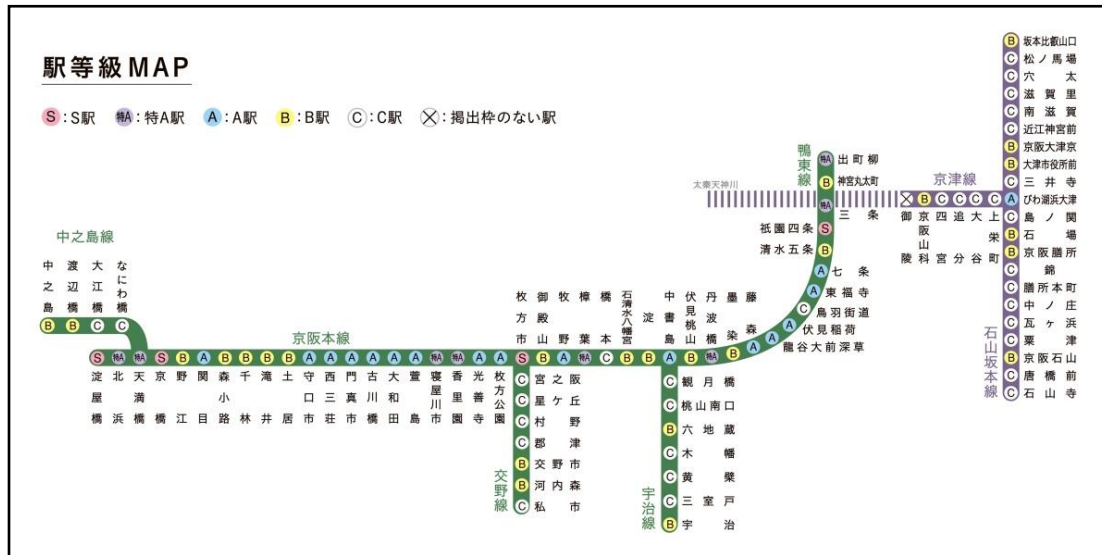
駅等級MAP

S：S駅　特A：特A駅　A：A駅　B：B駅　C：C駅　✕：掲出枠のない駅

中之島線
B 中之島
B 渡辺橋
C 大江橋
C なにわ橋

京阪本線
S 淀屋橋
特A 北浜
特A 天満橋
S 京橋
B 野江
B 関目
A 森小路
B 千林
B 滝井
B 土居
A 守口市
A 西三荘
A 門真市
A 古川橋
A 大和田
A 萱島
特A 寝屋川市
特A 香里園
A 光善寺
A 枚方公園
S 枚方市
B 御殿山
A 牧野
特A 樟葉
C 橋本
C 石清水八幡宮
B 淀
B 中書島
A 伏見桃山
B 丹波橋
B 墨染
特A 藤森
A 深草
A 龍谷大前深草
A 伏見稲荷
C 鳥羽街道
A 東福寺
A 七条
B 清水五条
S 祇園四条
特A 三条

鴨東線
B 神宮丸太町
特A 出町柳

太秦天神川

京津線
✕ 御陵
B 京阪山科
C 四宮
C 追分
C 大谷
C 上栄町

石山坂本線
B 坂本比叡山口
C 松ノ馬場
C 穴太
C 滋賀里
C 南滋賀
C 近江神宮前
B 京阪大津京
B 大津市役所前
C 三井寺
A びわ湖浜大津
C 島ノ関
B 石場
B 京阪膳所
C 錦
C 膳所本町
C 中ノ庄
C 瓦ヶ浜
C 粟津
B 京阪石山
C 唐橋前
C 石山寺

交野線
C 宮之阪
C 星ケ丘
C 村野
C 郡津
B 交野市
B 河内森
C 私市

宇治線
C 観月橋
C 桃山南口
B 六地蔵
C 木幡
C 黄檗
C 三室戸
B 宇治